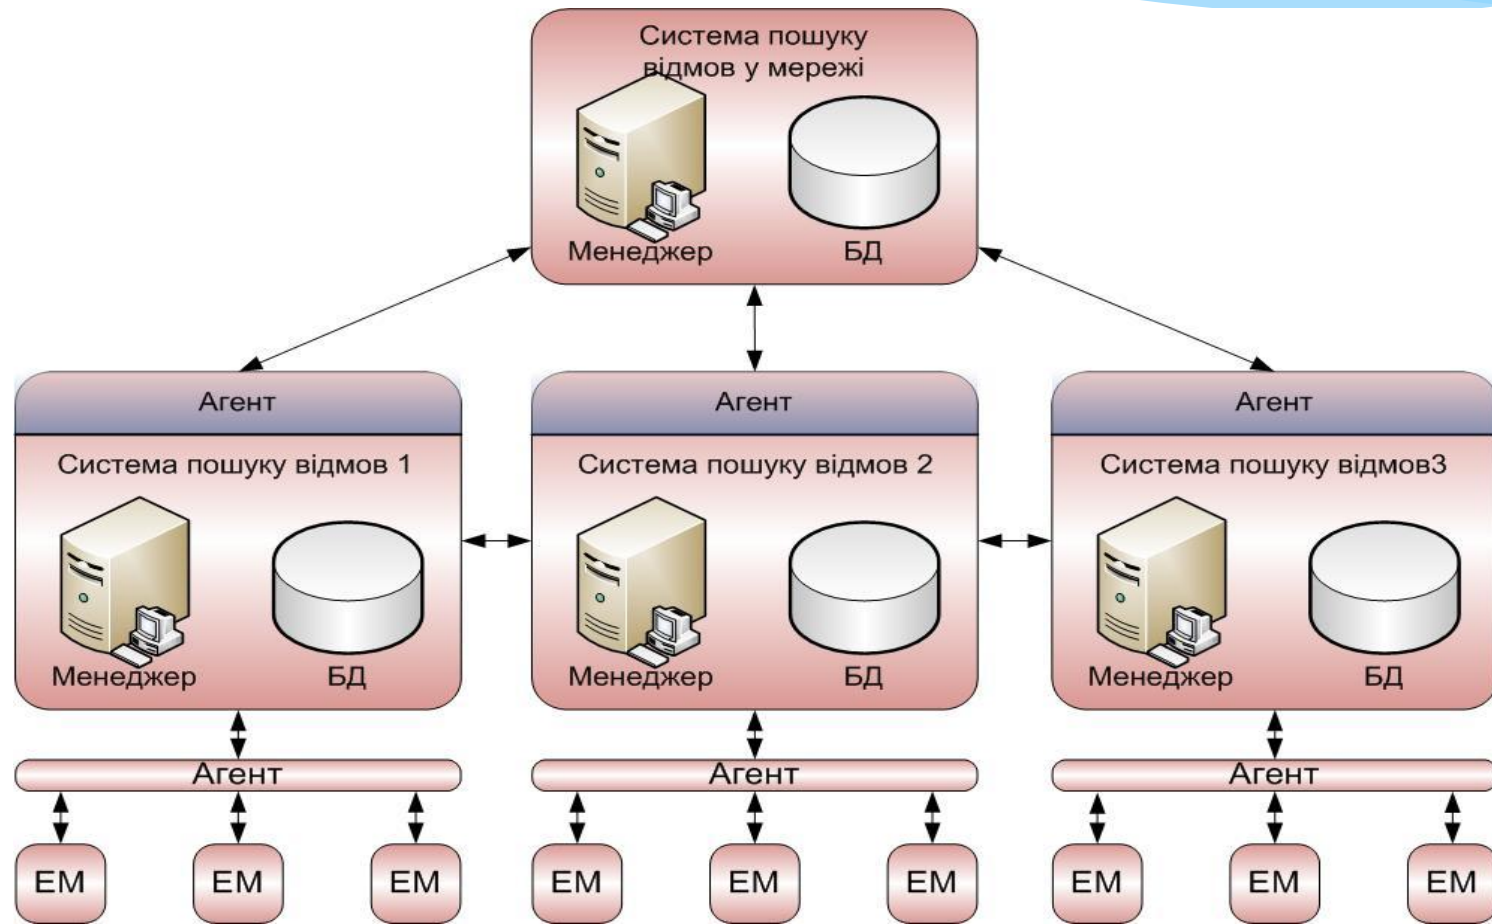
Система пошуку відмов у мережі

Менеджер

БД

Агент

Система пошуку відмов 1

Менеджер

БД

Агент

Система пошуку відмов 2

Менеджер

БД

Агент

Система пошуку відмов3

Менеджер

БД

Агент

ЕМ

ЕМ

ЕМ

Агент

ЕМ

ЕМ

ЕМ

Агент

ЕМ

ЕМ

ЕМ